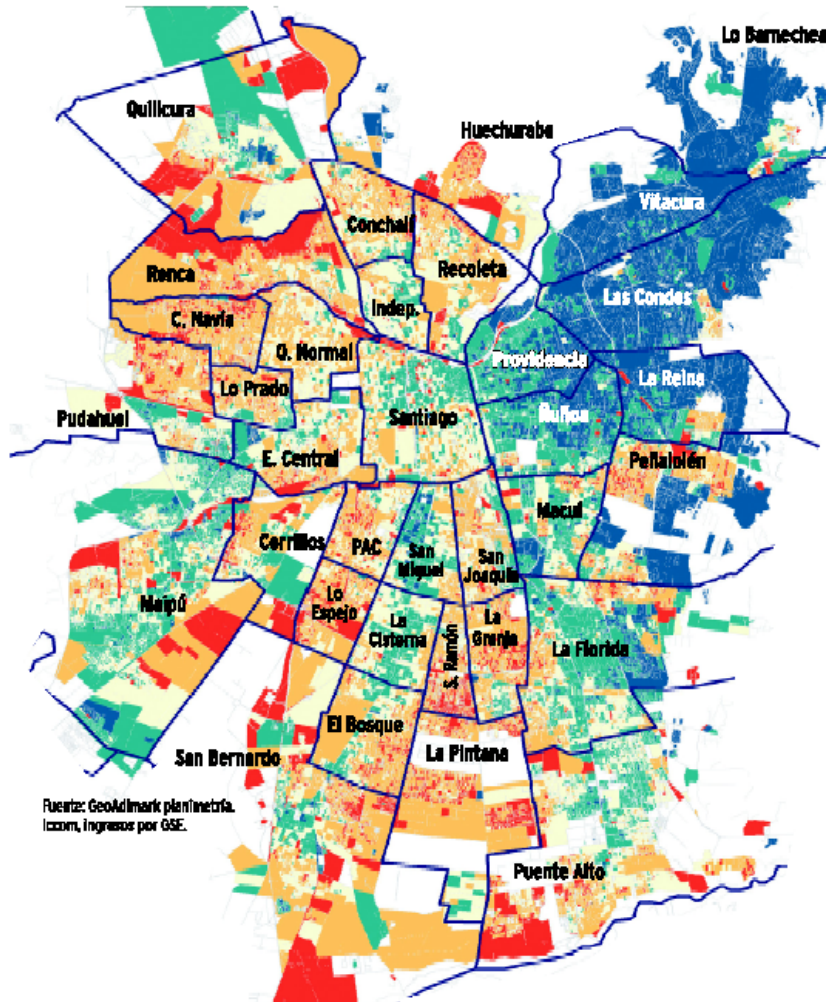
Lo Barnechea

Quilicura

Huechuraba

Vitacura

Conchalí

Recoleta

Renca

Las Condes

Indep.

C. Navia

Q. Normal

Providencia

La Reina

Lo Prado

Pudahuel

Santiago

Ñuñoa

Peñalolén

E. Central

Macul

Cerrillos

PAC

San Miguel

San Joaquín

Maipú

Lo Espejo

La Cisterna

S. Ramón

La Granja

La Florida

El Bosque

San Bernardo

La Pintana

Fuente: GeoAdimark planimetría. Iccom, ingresos por GSE.

Puente Alto